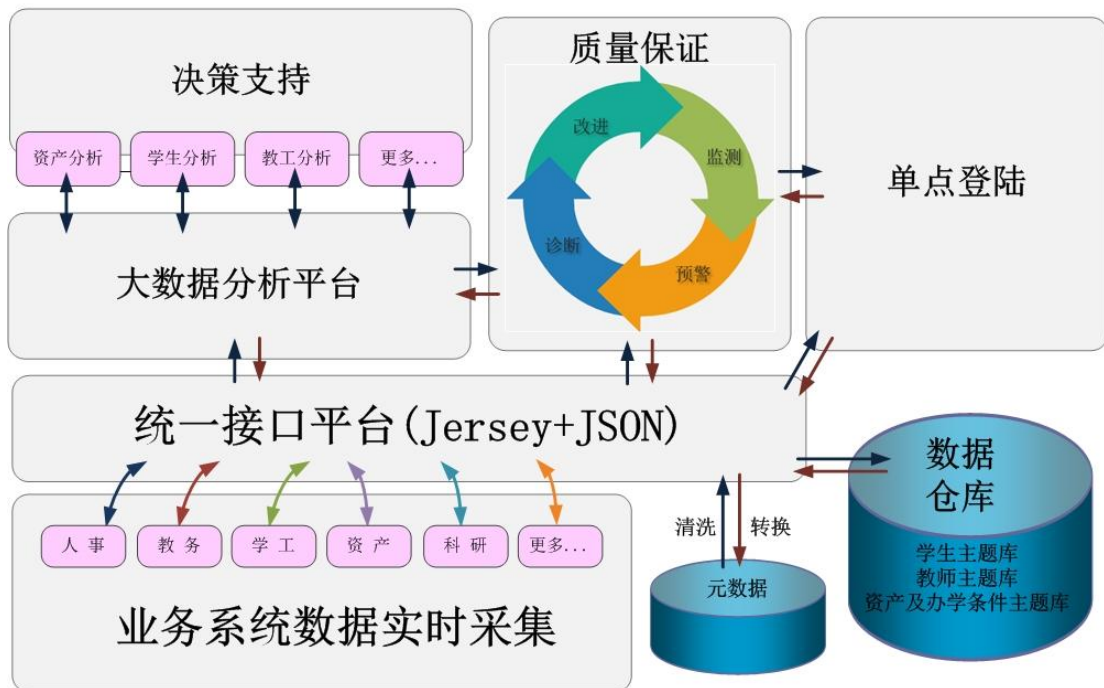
决策支持

资产分析
学生分析
教工分析
更多...

大数据分析平台

质量保证

改进
监测
预警
诊断

单点登陆

统一接口平台(Jersey+JSON)

数据
仓库

学生主题库
教师主题库
资产及办学条件主题库

清洗
转换

元数据

人事
教务
学工
资产
科研
更多...

业务系统数据实时采集